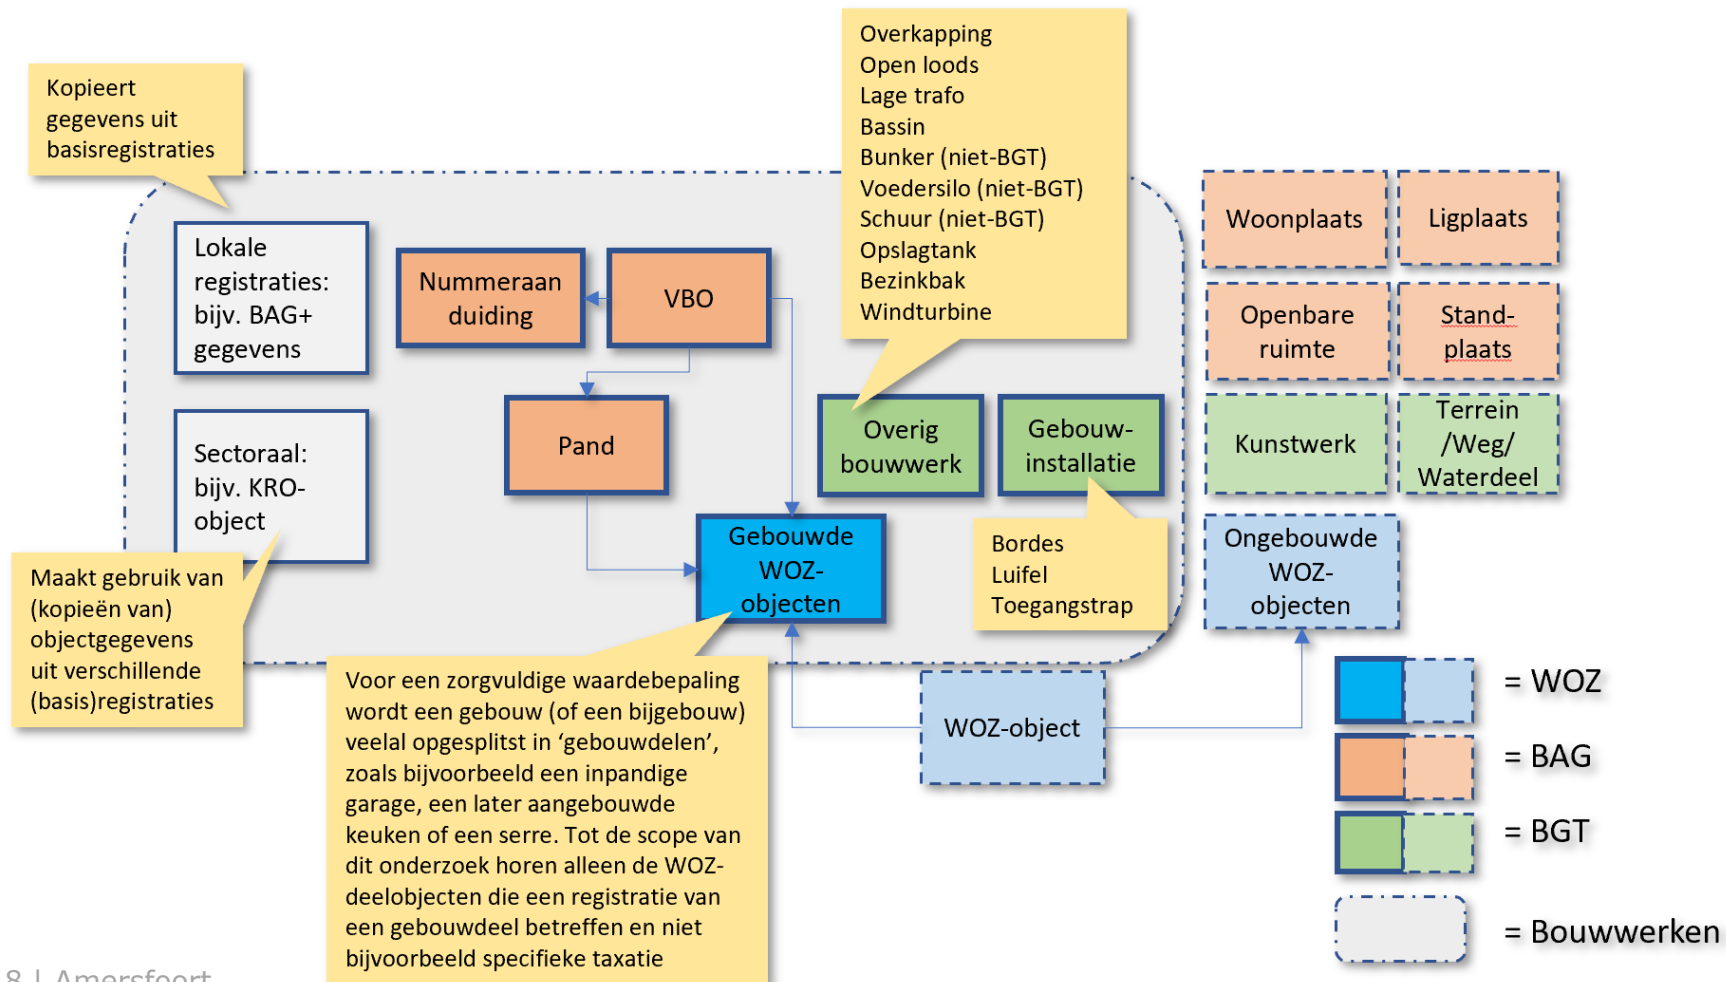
Kopieert gegevens uit basisregistraties

Overkapping
Open loods
Lage trafo
Bassin
Bunker (niet-BGT)
Voedersilo (niet-BGT)
Schuur (niet-BGT)
Opslagtank
Bezinkbak
Windturbine

Lokale registraties: bijv. BAG+ gegevens

Nummeraanduiding

VBO

Pand

Sectoraal: bijv. KRO-object

Overig bouwwerk

Gebouw-installatie

Gebouwde WOZ-objecten

Bordes
Luifel
Toegangstrap

Woonplaats

Ligplaats

Openbare ruimte

Stand-plaats

Kunstwerk

Terrein /Weg/ Waterdeel

Ongebouwde WOZ-objecten

Maakt gebruik van (kopieën van) objectgegevens uit verschillende (basis)registraties

Voor een zorgvuldige waardebepaling wordt een gebouw (of een bijgebouw) veelal opgesplitst in 'gebouwdelen', zoals bijvoorbeeld een inpandige garage, een later aangebouwde keuken of een serre. Tot de scope van dit onderzoek horen alleen de WOZ-deelobjecten die een registratie van een gebouwdeel betreffen en niet bijvoorbeeld specifieke taxatie

WOZ-object

= WOZ

= BAG

= BGT

= Bouwwerken

8 | Amersfoort